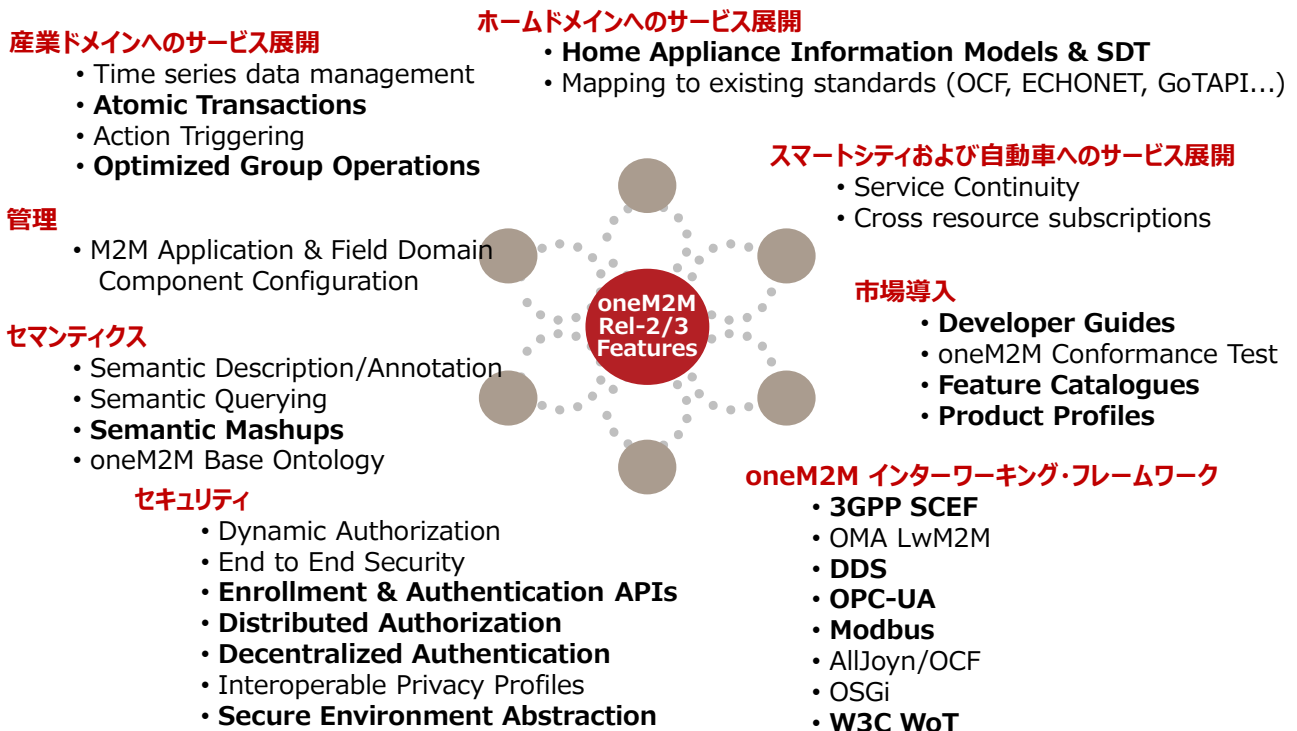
ホームドメインへのサービス展開
• Home Appliance Information Models & SDT
• Mapping to existing standards (OCF, ECHONET, GoTAPI...)

産業ドメインへのサービス展開
• Time series data management
• Atomic Transactions
• Action Triggering
• Optimized Group Operations

管理
• M2M Application & Field Domain Component Configuration

セマンティクス
• Semantic Description/Annotation
• Semantic Querying
• Semantic Mashups
• oneM2M Base Ontology

セキュリティ
• Dynamic Authorization
• End to End Security
• Enrollment & Authentication APIs
• Distributed Authorization
• Decentralized Authentication
• Interoperable Privacy Profiles
• Secure Environment Abstraction

oneM2M Rel-2/3 Features

スマートシティおよび自動車へのサービス展開
• Service Continuity
• Cross resource subscriptions

市場導入
• Developer Guides
• oneM2M Conformance Test
• Feature Catalogues
• Product Profiles

oneM2M インターワーキング·フレームワーク
• 3GPP SCEF
• OMA LwM2M
• DDS
• OPC-UA
• Modbus
• AllJoyn/OCF
• OSGi
• W3C WoT